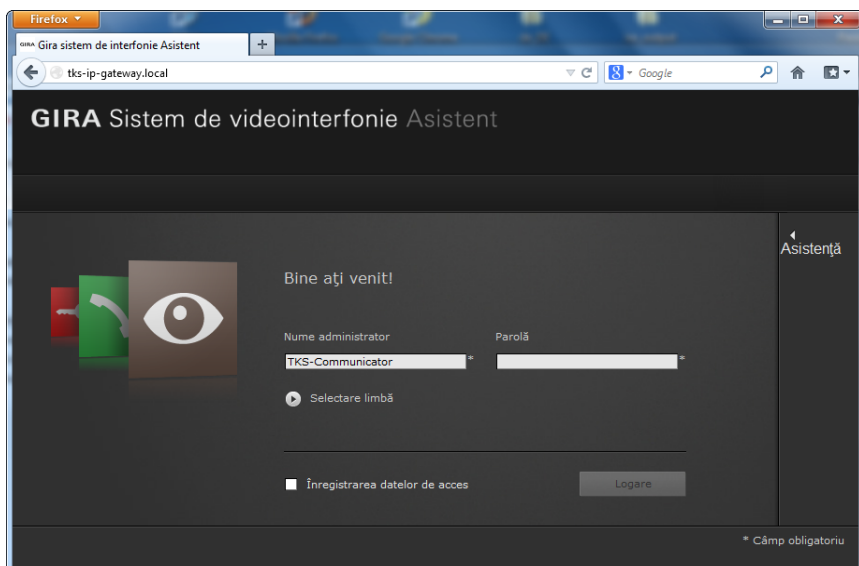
Firefox

GIRA Gira sistem de interfonie Asistent

+

tks-ip-gateway.local

Google

GIRA Sistem de videointerfonie Asistent

Asistenţă

Bine aţi venit!

Nume administrator

Parolă

TKS-Communicator *

*

Selectare limbă

Înregistrarea datelor de acces

Logare

* Câmp obligatoriu